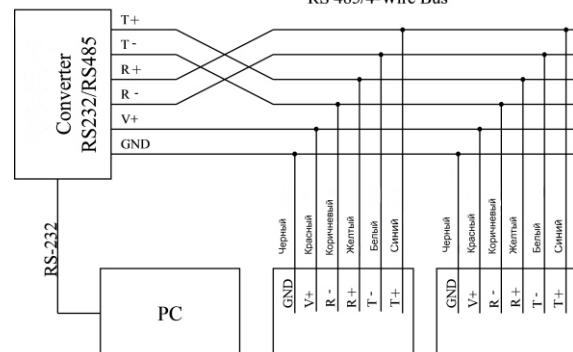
RS-485/4-Wire Bus

T+
T-
R+
R-
V+
GND

Converter RS232/RS485

RS-232

PC

Черный
Красный
Коричневый
Желтый
Белый
Синий

GND
V+
R-
R+
T-
T+

Черный
Красный
Коричневый
Желтый
Белый
Синий

GND
V+
R-
R+
T-
T+